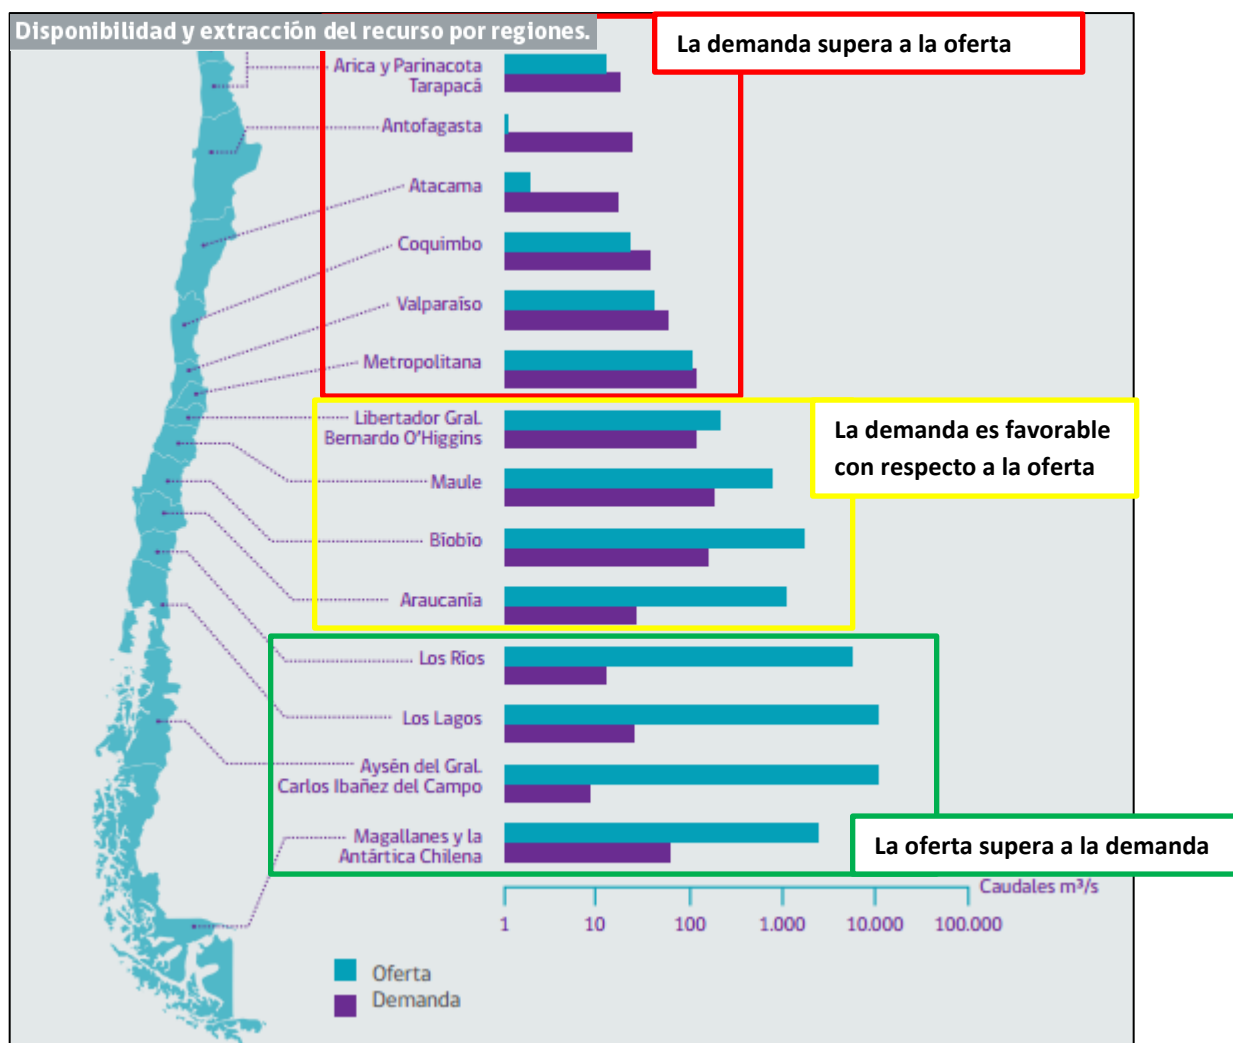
Disponibilidad y extracción del recurso por regiones.

La demanda supera a la oferta

Arica y Parinacota
Tarapacá
Antofagasta
Atacama
Coquimbo
Valparaíso
Metropolitana

La demanda es favorable con respecto a la oferta

Libertador Gral. Bernardo O'Higgins
Maule
Biobío
Araucanía

Los Ríos
Los Lagos
Aysén del Gral. Carlos Ibañez del Campo
Magallanes y la Antártica Chilena

La oferta supera a la demanda

Caudales m³/s
1 10 100 1.000 10.000 100.000

Oferta
Demanda